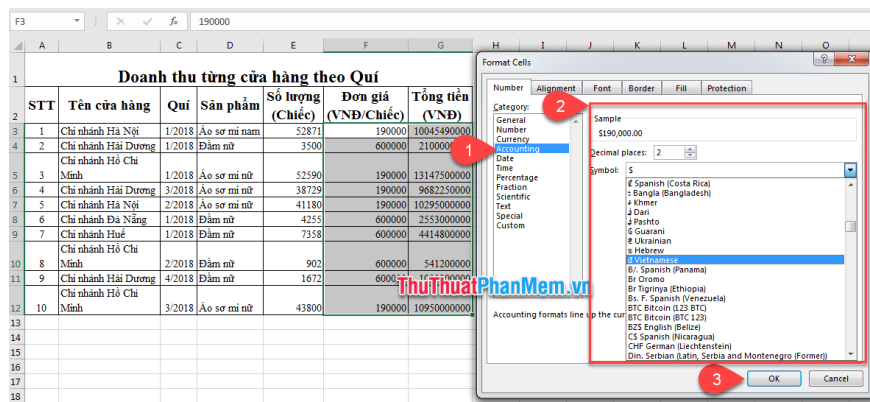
F3 | × ✓ $f_x$ | 190000

| | A | B | C | D | E | F | G |
|---|---|---|---|---|---|---|---|
| 1 | Doanh thu từng cửa hàng theo Quí | | | | | | |
| 2 | STT | Tên cửa hàng | Quí | Sản phẩm | Số lượng (Chiếc) | Đơn giá (VNĐ/Chiếc) | Tổng tiền (VNĐ) |
| 3 | 1 | Chi nhánh Hà Nội | 1/2018 | Áo sơ mi nam | 52871 | 190000 | 10045490000 |
| 4 | 2 | Chi nhánh Hải Dương | 1/2018 | Đầm nữ | 3500 | 600000 | 2100000 |
| 5 | 3 | Chi nhánh Hồ Chi Minh | 1/2018 | Áo sơ mi nữ | 52590 | 190000 | 13147500000 |
| 6 | 4 | Chi nhánh Hải Dương | 3/2018 | Áo sơ mi nữ | 38729 | 190000 | 9682250000 |
| 7 | 5 | Chi nhánh Hà Nội | 2/2018 | Áo sơ mi nữ | 41180 | 190000 | 10295000000 |
| 8 | 6 | Chi nhánh Đà Nẵng | 1/2018 | Đầm nữ | 4255 | 600000 | 2553000000 |
| 9 | 7 | Chi nhánh Huế | 1/2018 | Đầm nữ | 7358 | 600000 | 4414800000 |
| 10 | 8 | Chi nhánh Hồ Chi Minh | 2/2018 | Đầm nữ | 902 | 600000 | 541200000 |
| 11 | 9 | Chi nhánh Hải Dương | 4/2018 | Đầm nữ | 1672 | 600000 | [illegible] |
| 12 | 10 | Chi nhánh Hồ Chi Minh | 3/2018 | Áo sơ mi nữ | 43800 | 190000 | 10950000000 |

Format Cells

Number | Alignment | Font | Border | Fill | Protection

Category:
General
Number
Currency
Accounting
Date
Time
Percentage
Fraction
Scientific
Text
Special
Custom

Sample
$190,000.00

Decimal places: 2

Symbol: $

₡ Spanish (Costa Rica)
৳ Bangla (Bangladesh)
៛ Khmer
؋ Dari
؋ Pashto
₲ Guarani
₴ Ukrainian
₪ Hebrew
₫ Vietnamese
B/. Spanish (Panama)
Br Oromo
Br Tigrinya (Ethiopia)
Bs. F. Spanish (Venezuela)
BTC Bitcoin (123 BTC)
BTC Bitcoin (BTC 123)
BZ$ English (Belize)
C$ Spanish (Nicaragua)
CHF German (Liechtenstein)
Din. Serbian (Latin, Serbia and Montenegro (Former))

Accounting formats line up the cur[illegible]

1 2 3

ThuThuatPhanMem.vn

OK | Cancel